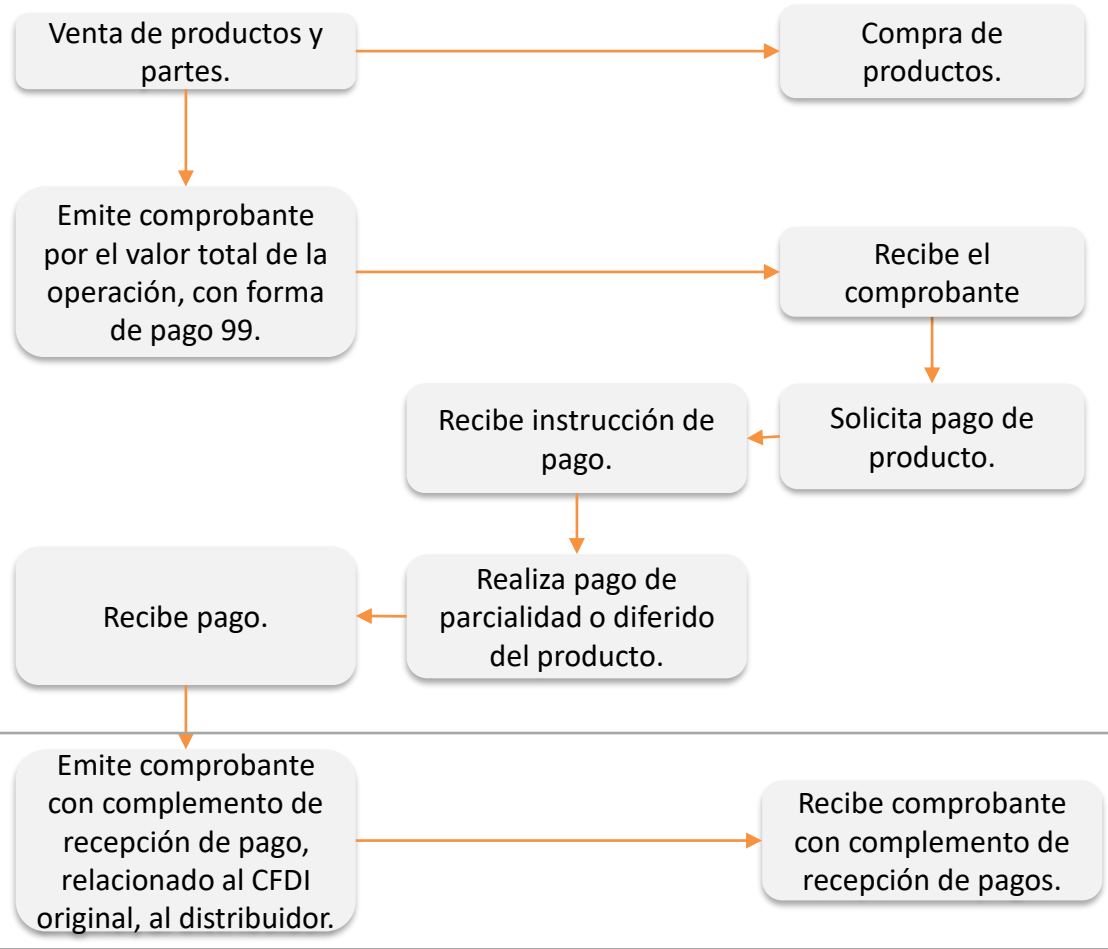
Venta de productos y partes.

Compra de productos.

Emite comprobante por el valor total de la operación, con forma de pago 99.

Recibe el comprobante

Solicita pago de producto.

Recibe instrucción de pago.

Realiza pago de parcialidad o diferido del producto.

Recibe pago.

Emite comprobante con complemento de recepción de pago, relacionado al CFDI original, al distribuidor.

Recibe comprobante con complemento de recepción de pagos.